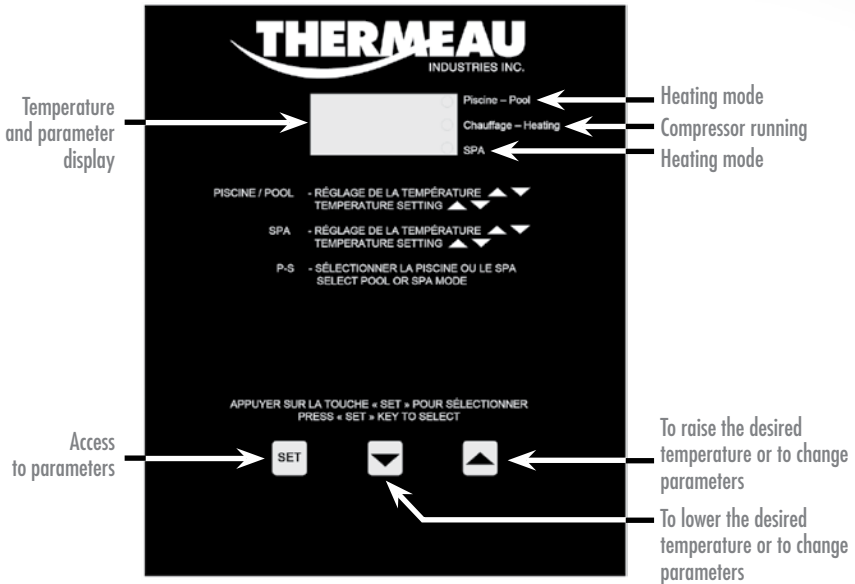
THERMEAU
INDUSTRIES INC.

Temperature and parameter display

Piscine – Pool
Chauffage – Heating
SPA

Heating mode
Compressor running
Heating mode

PISCINE / POOL - RÉGLAGE DE LA TEMPÉRATURE ▲ ▼
TEMPERATURE SETTING ▲ ▼

SPA - RÉGLAGE DE LA TEMPÉRATURE ▲ ▼
TEMPERATURE SETTING ▲ ▼

P-S - SÉLECTIONNER LA PISCINE OU LE SPA
SELECT POOL OR SPA MODE

APPUYER SUR LA TOUCHE « SET » POUR SÉLECTIONNER
PRESS « SET » KEY TO SELECT

Access to parameters

SET

To raise the desired temperature or to change parameters

To lower the desired temperature or to change parameters